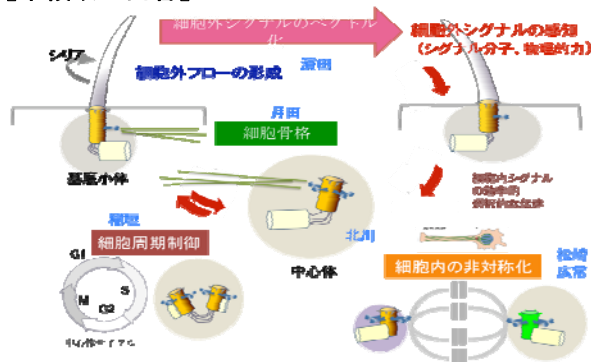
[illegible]

細胞外シグナルのベクトル化

細胞外シグナルの感知
（シグナル分子、物理的力）

シリア

細胞外フローの形成

濱田

月田

細胞骨格

基底小体

細胞内シグナル
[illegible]
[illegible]

稲垣

細胞周期制御

北川

G1

S

M

G2

中心体

細胞内の非対称化

松崎
広常

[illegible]